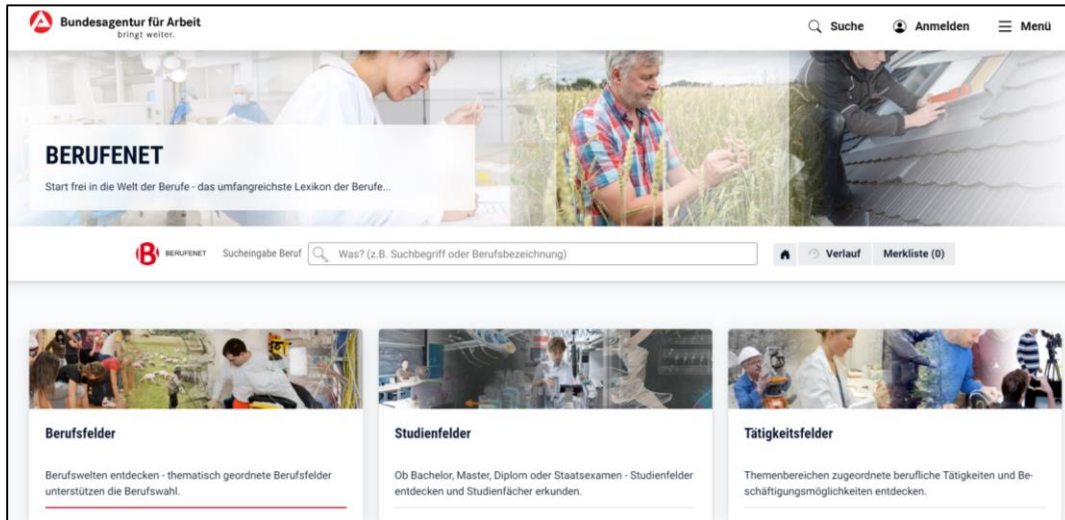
Bundesagentur für Arbeit
bringt weiter.

Suche   Anmelden   Menü

BERUFENET
Start frei in die Welt der Berufe - das umfangreichste Lexikon der Berufe...

BERUFENET   Sucheingabe Beruf   Was? (z.B. Suchbegriff oder Berufsbezeichnung)

Verlauf   Merkliste (0)

Berufsfelder
Berufswelten entdecken - thematisch geordnete Berufsfelder unterstützen die Berufswahl.

Studienfelder
Ob Bachelor, Master, Diplom oder Staatsexamen - Studienfelder entdecken und Studienfächer erkunden.

Tätigkeitsfelder
Themenbereichen zugeordnete berufliche Tätigkeiten und Beschäftigungsmöglichkeiten entdecken.